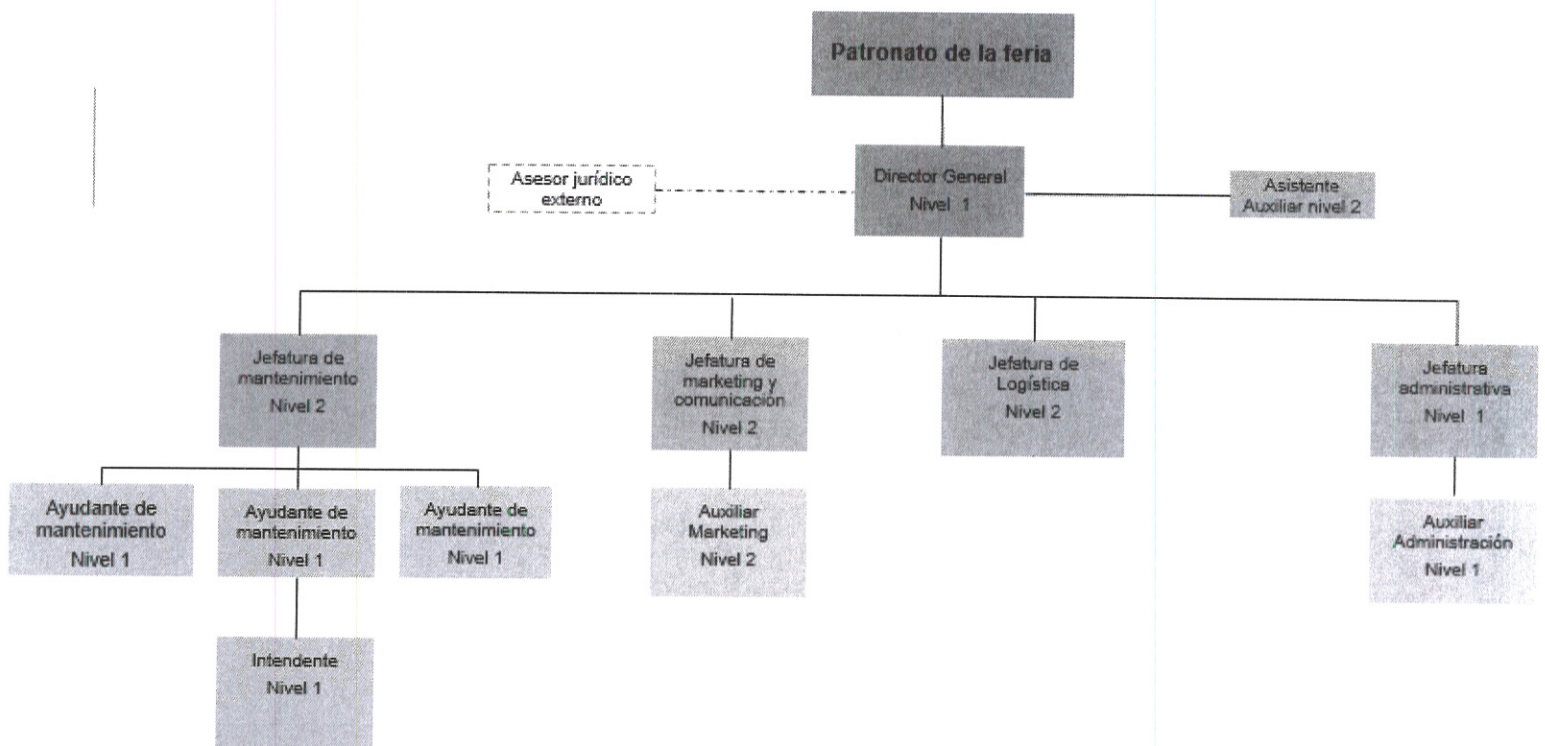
Patronato de la feria

Asesor jurídico externo

Director General
Nivel 1

Asistente
Auxiliar nivel 2

Jefatura de mantenimiento
Nivel 2

Jefatura de marketing y comunicación
Nivel 2

Jefatura de Logística
Nivel 2

Jefatura administrativa
Nivel 1

Ayudante de mantenimiento
Nivel 1

Ayudante de mantenimiento
Nivel 1

Ayudante de mantenimiento
Nivel 1

Auxiliar Marketing
Nivel 2

Auxiliar Administración
Nivel 1

Intendente
Nivel 1